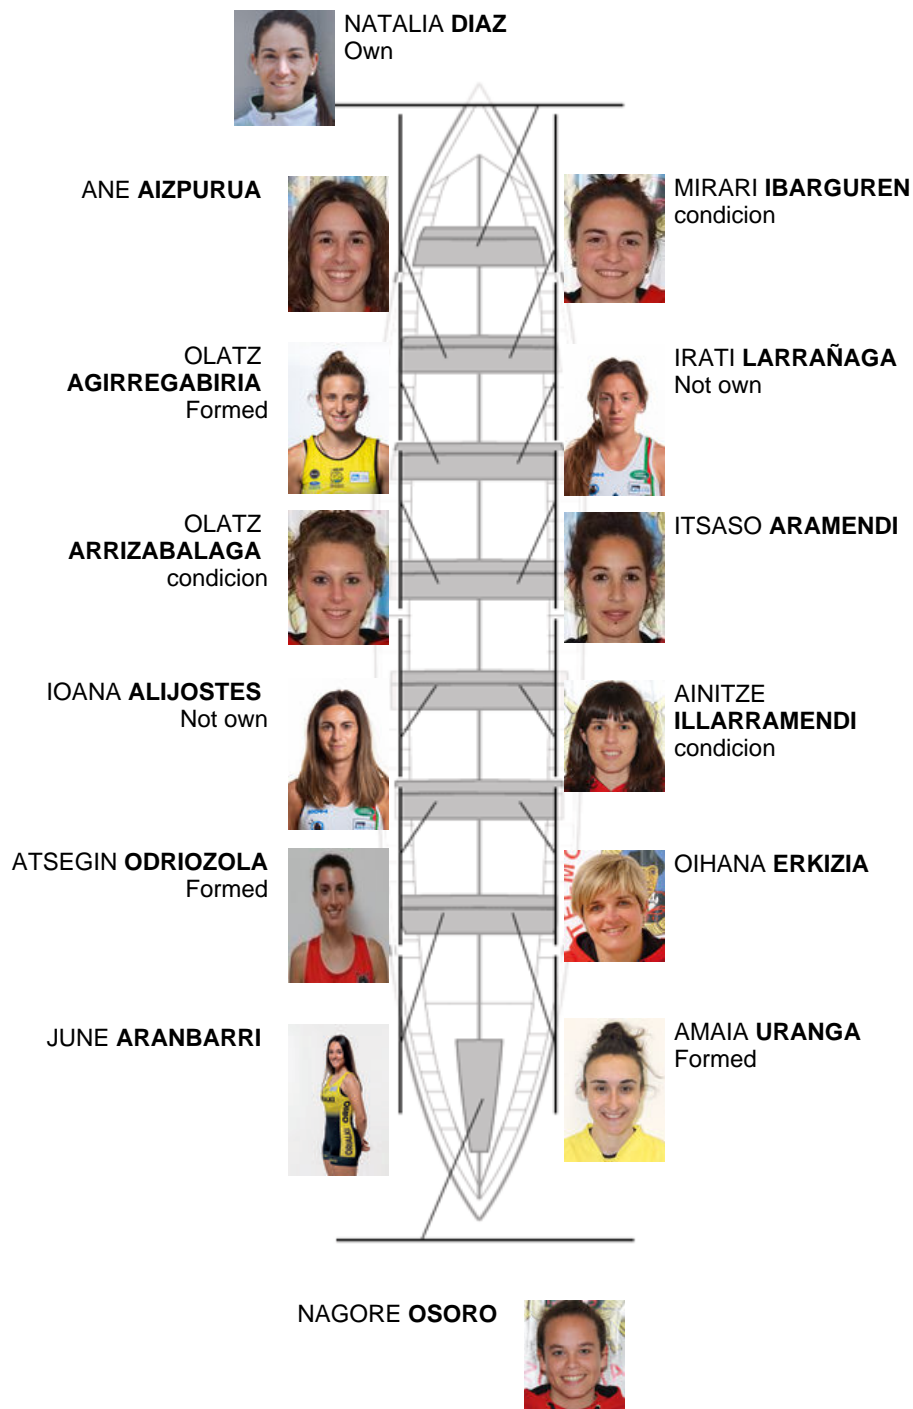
NATALIA **DIAZ**
Own

ANE **AIZPURUA**

MIRARI **IBARGUREN**
condicion

OLATZ **AGIRREGABIRIA**
Formed

IRATI **LARRAÑAGA**
Not own

OLATZ **ARRIZABALAGA**
condicion

ITSASO **ARAMENDI**

IOANA **ALIJOSTES**
Not own

AINITZE **ILLARRAMENDI**
condicion

ATSEGIN **ODRIOZOLA**
Formed

OIHANA **ERKIZIA**

JUNE **ARANBARRI**

AMAIA **URANGA**
Formed

NAGORE **OSORO**